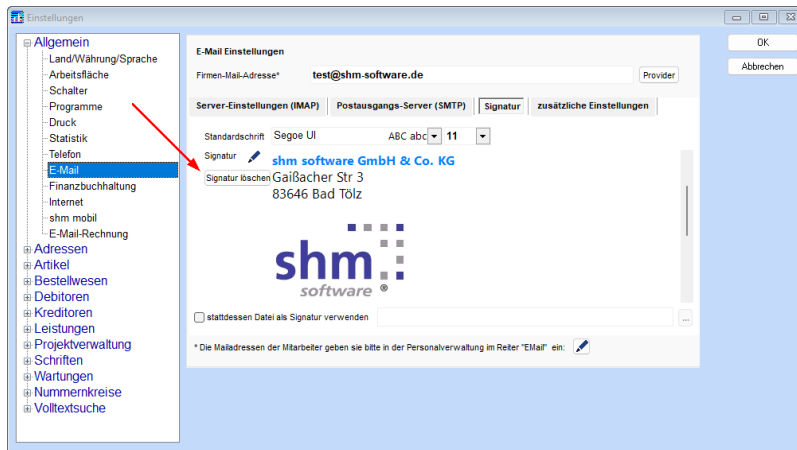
Einstellungen

Allgemein
Land/Währung/Sprache
Arbeitsfläche
Schalter
Programme
Druck
Statistik
Telefon
E-Mail
Finanzbuchhaltung
Internet
shm mobil
E-Mail-Rechnung
Adressen
Artikel
Bestellwesen
Debitoren
Kreditoren
Leistungen
Projektverwaltung
Schriften
Wartungen
Nummernkreise
Volltextsuche

E-Mail Einstellungen

Firmen-Mail-Adresse* test@shm-software.de Provider

Server-Einstellungen (IMAP) Postausgangs-Server (SMTP) Signatur zusätzliche Einstellungen

Standardschrift Segoe UI ABC abc 11

Signatur

Signatur löschen

shm software GmbH & Co. KG
Gaißacher Str 3
83646 Bad Tölz

shm
software ®

stattdessen Datei als Signatur verwenden

* Die Mailadressen der Mitarbeiter geben sie bitte in der Personalverwaltung im Reiter "EMail" ein:

OK
Abbrechen